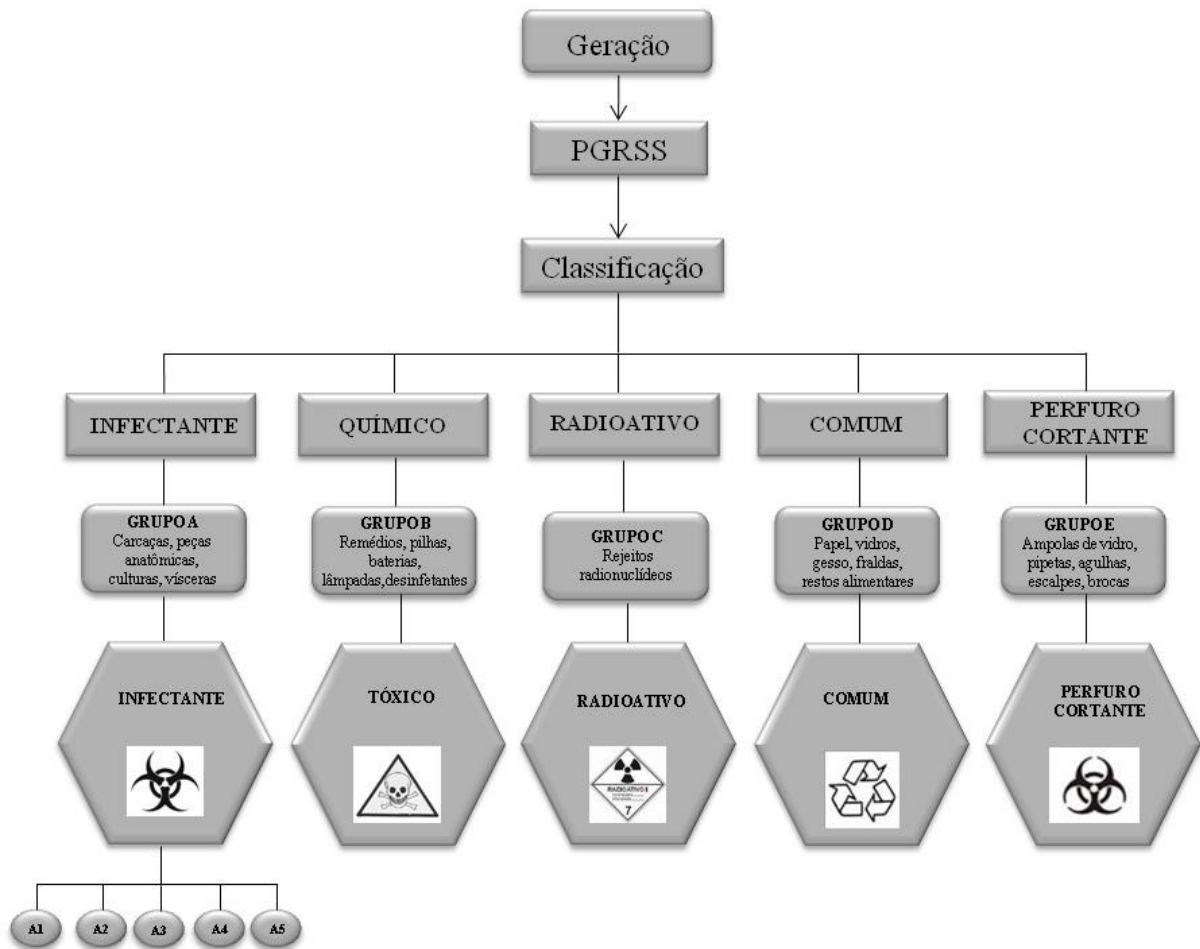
Geração

PGRSS

Classificação

INFECTANTE

QUÍMICO

RADIOATIVO

COMUM

PERFURO CORTANTE

GRUPOA
Carcaças, peças anatômicas, culturas, vísceras

GRUPOB
Remédios, pilhas, baterias, lâmpadas,desinfetantes

GRUPOC
Rejeitos radionuclídeos

GRUPOD
Papel, vidros, gesso, fraldas, restos alimentares

GRUPOE
Ampolas de vidro, pipetas, agulhas, escalpes, brocas

INFECTANTE

TÓXICO

RADIOATIVO

RADIOACTIVE I

7

COMUM

PERFURO CORTANTE

A1

A2

A3

A4

A5